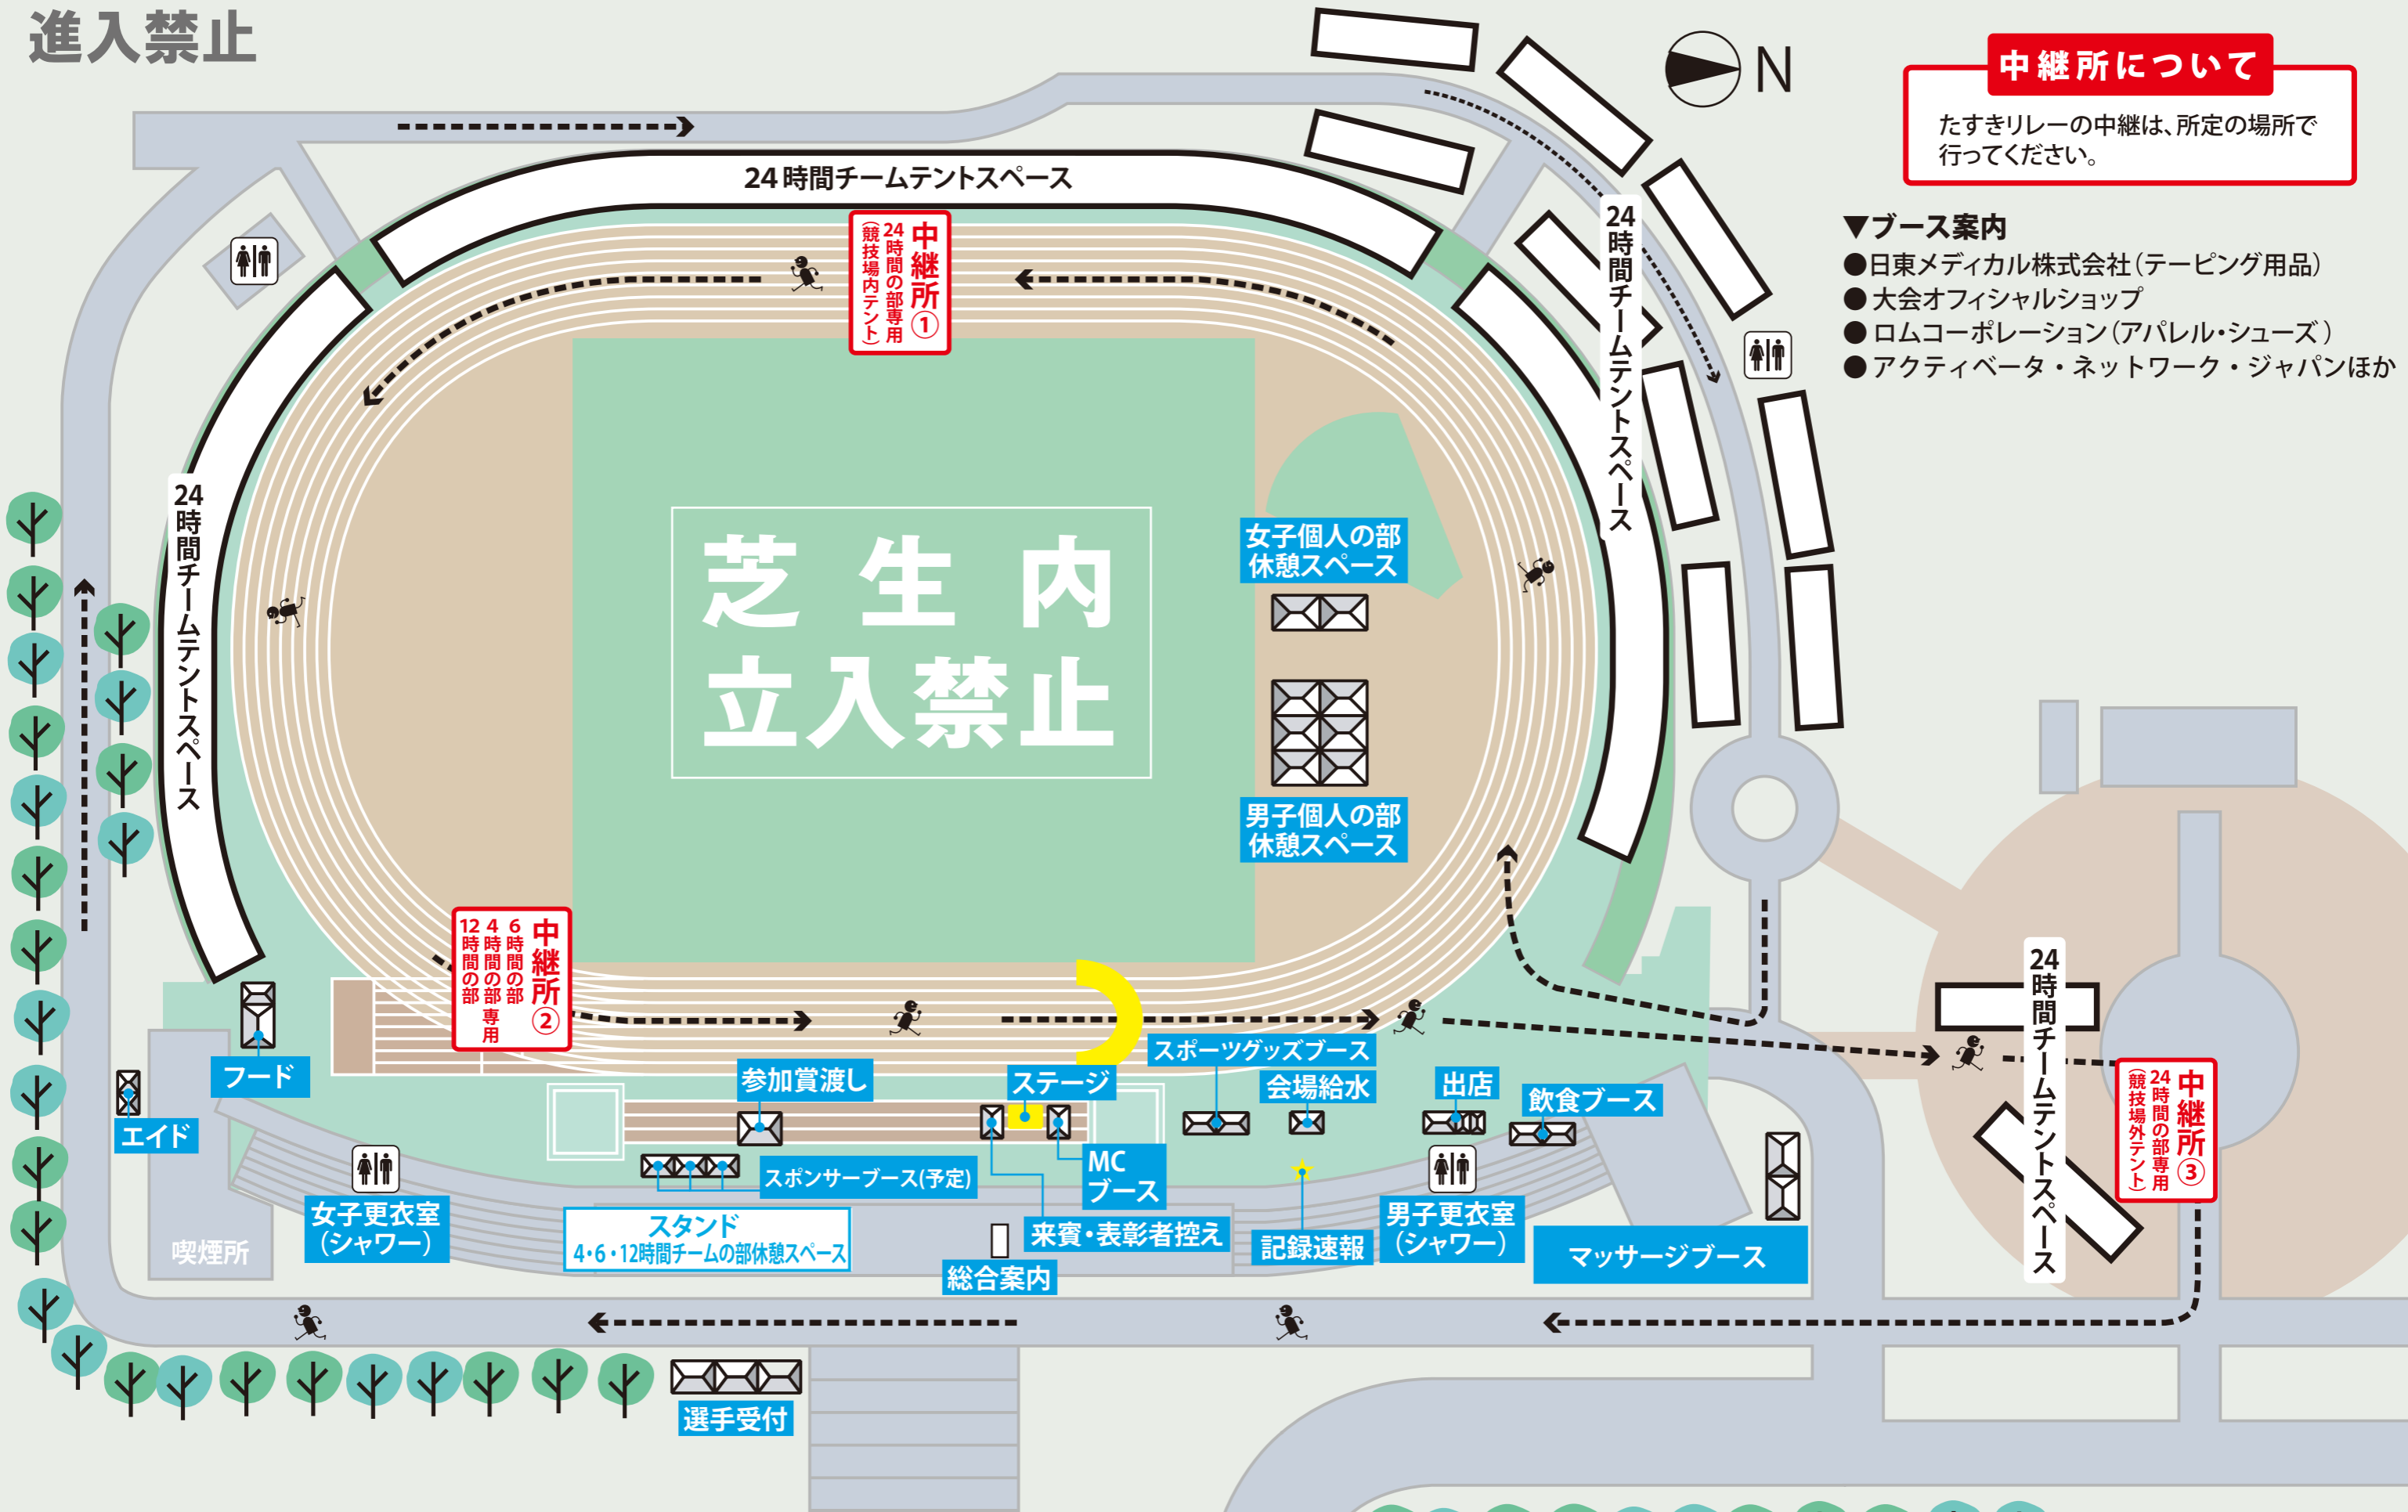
進入禁止

N

中継所について
たすきリレーの中継は、所定の場所で行ってください。

▼ブース案内
●日東メディカル株式会社（テーピング用品）
●大会オフィシャルショップ
●ロムコーポレーション（アパレル・シューズ）
●アクティベータ・ネットワーク・ジャパンほか

24時間チームテントスペース

中継所①
24時間の部専用
（競技場内テント）

24時間チームテントスペース

24時間チームテントスペース

芝生内
立入禁止

女子個人の部
休憩スペース

男子個人の部
休憩スペース

中継所②
6時間の部
4時間の部
12時間の部
専用

24時間チームテントスペース

中継所③
24時間の部専用
（競技場外テント）

フード
エイド
参加賞渡し
ステージ
スポーツグッズブース
会場給水
出店
飲食ブース
MC
ブース
スポンサーブース（予定）
女子更衣室
（シャワー）
喫煙所
スタンド
4・6・12時間チームの部休憩スペース
総合案内
来賓・表彰者控え
記録速報
男子更衣室
（シャワー）
マッサージブース
選手受付